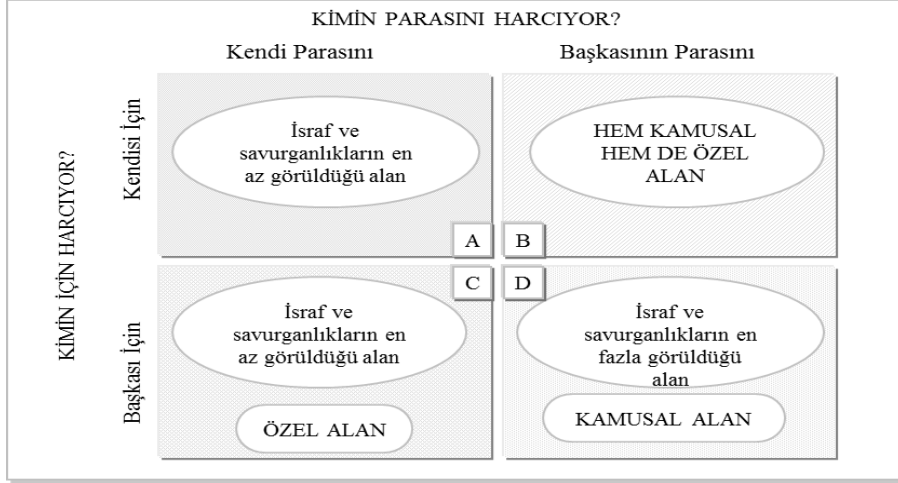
KİMİN PARASINI HARCIYOR?

Kendi Parasını

Başkasının Parasını

KİMİN İÇİN HARCIYOR?

Kendisi İçin

İsraf ve savurganlıkların en az görüldüğü alan

HEM KAMUSAL HEM DE ÖZEL ALAN

A

B

C

D

Başkası İçin

İsraf ve savurganlıkların en az görüldüğü alan

İsraf ve savurganlıkların en fazla görüldüğü alan

ÖZEL ALAN

KAMUSAL ALAN